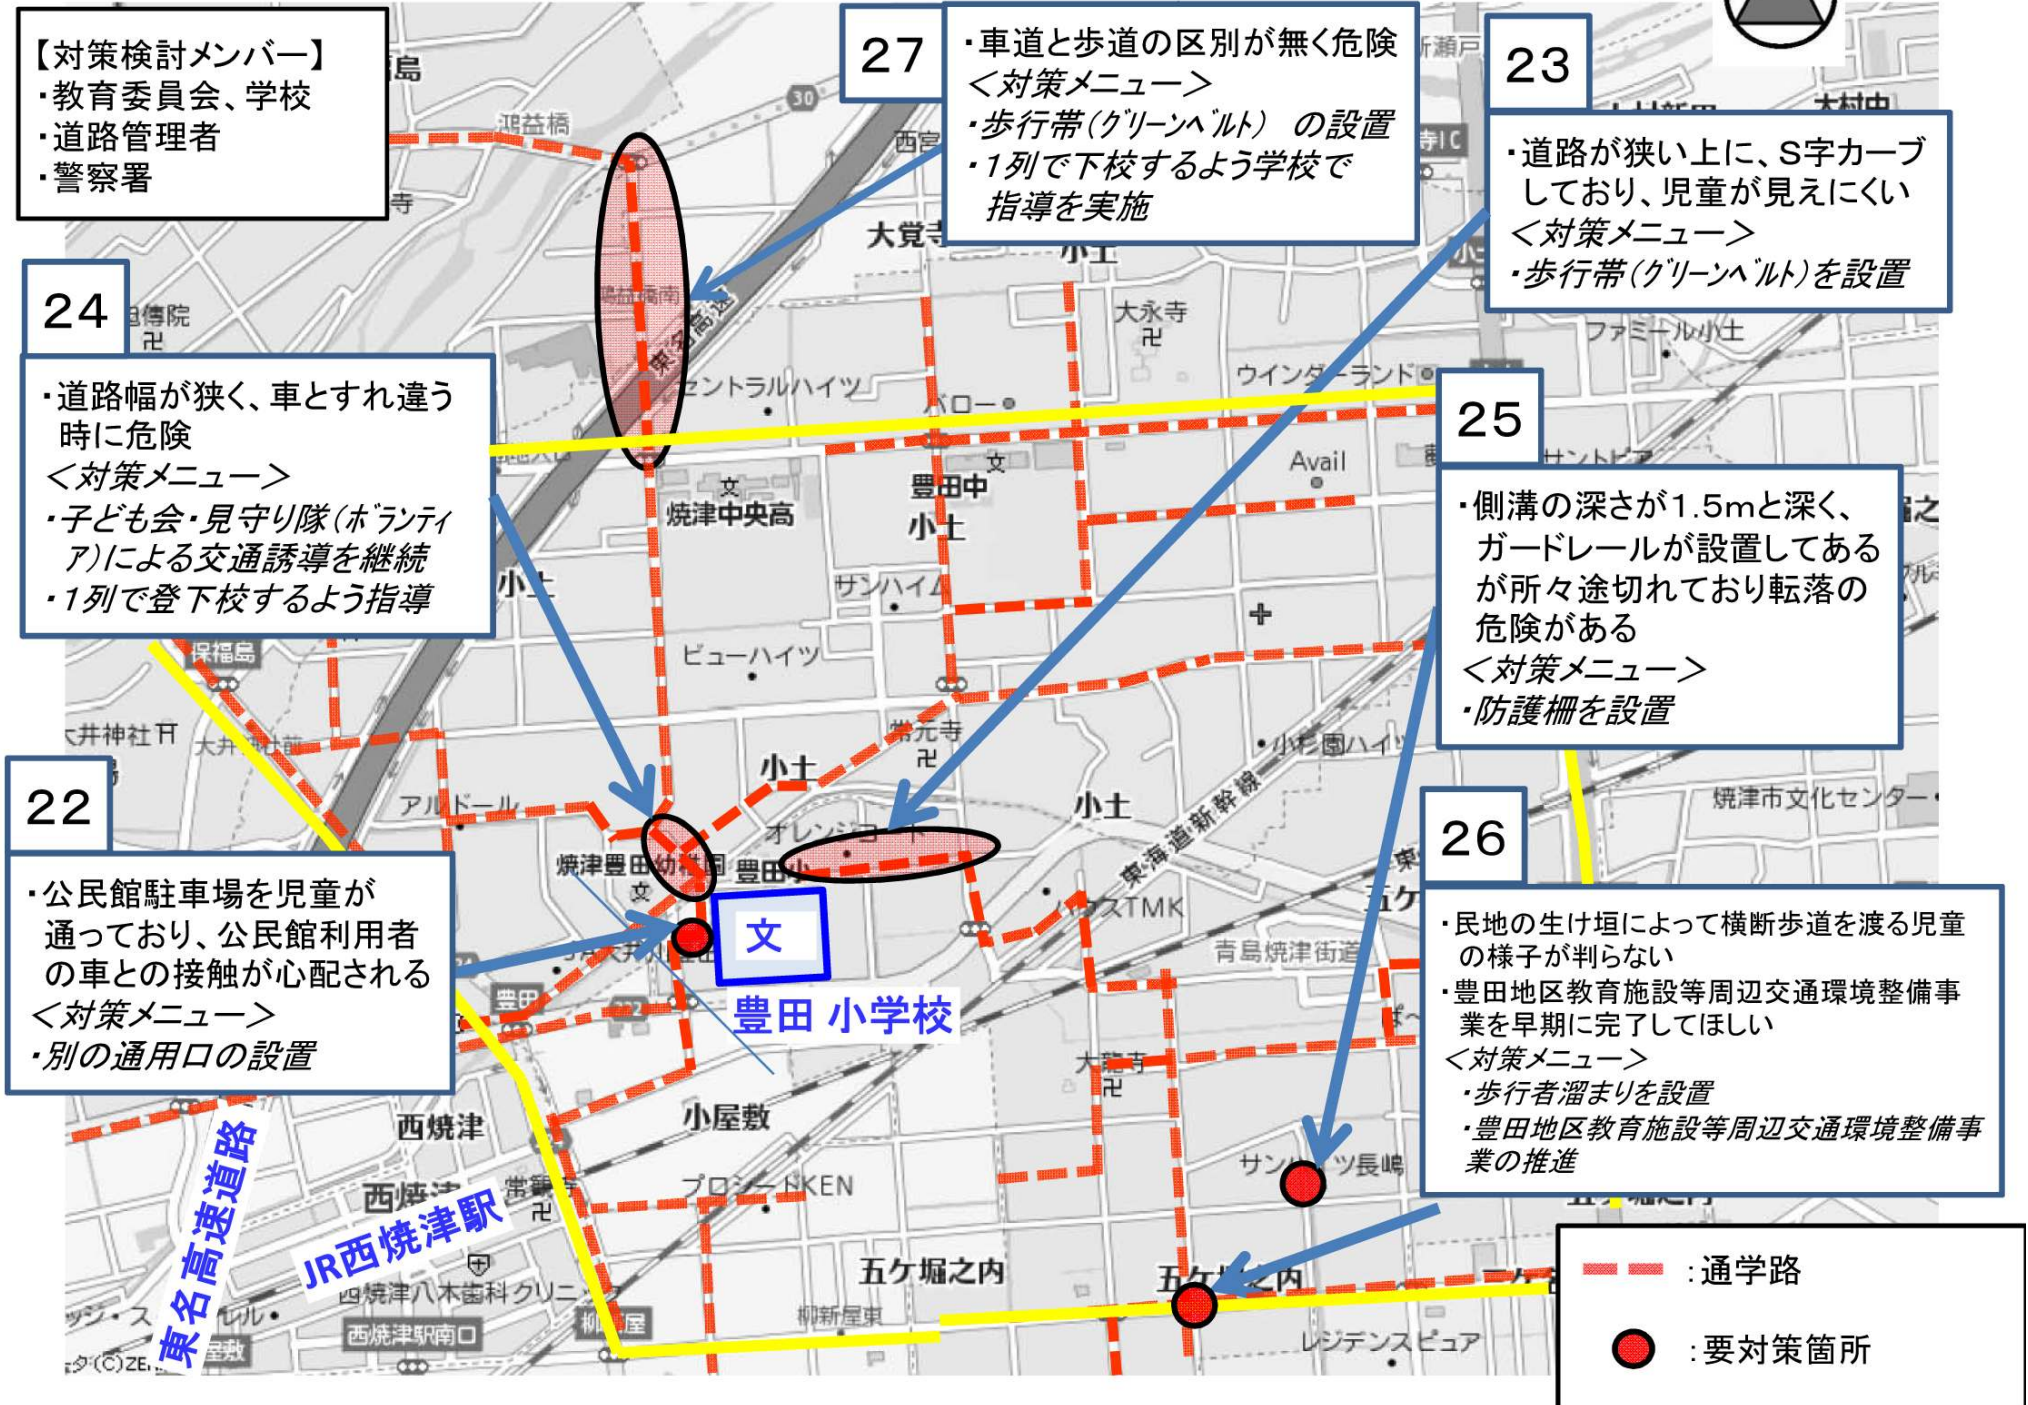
【対策検討メンバー】
・教育委員会、学校
・道路管理者
・警察署

27
・車道と歩道の区別が無く危険
＜対策メニュー＞
・歩行帯（グリーンベルト） の設置
・1列で下校するよう学校で指導を実施

23
・道路が狭い上に、S字カーブしており、児童が見えにくい
＜対策メニュー＞
・歩行帯（グリーンベルト）を設置

24
・道路幅が狭く、車とすれ違う時に危険
＜対策メニュー＞
・子ども会・見守り隊（ボランティア）による交通誘導を継続
・1列で登下校するよう指導

25
・側溝の深さが1.5mと深く、ガードレールが設置してあるが所々途切れており転落の危険がある
＜対策メニュー＞
・防護柵を設置

22
・公民館駐車場を児童が通っており、公民館利用者の車との接触が心配される
＜対策メニュー＞
・別の通用口の設置

26
・民地の生け垣によって横断歩道を渡る児童の様子が判らない
・豊田地区教育施設等周辺交通環境整備事業を早期に完了してほしい
＜対策メニュー＞
・歩行者溜まりを設置
・豊田地区教育施設等周辺交通環境整備事業の推進

文
豊田 小学校
JR西焼津駅
東名高速道路

鴻益橋
西宮
大覚寺
大永寺
ウインダーランド
ファミール小土
セントラルハイツ
バロー
焼津中央高
豊田中
小土
Avail
サンハイム
ビューハイツ
保福島
大井神社
常元寺
小杉園ハイツ
焼津市文化センター
アルドール
オレンジコート
焼津豊田幼稚園
豊田小
東海道新幹線
ハウスTMK
青島焼津街道
大龍寺
西焼津
小屋敷
プロシードKEN
サンハイツ長嶋
常楽寺
西焼津八木歯科クリニック
五ケ堀之内
柳新屋東
西焼津駅南口
レジデンスピュア

:通学路
:要対策箇所